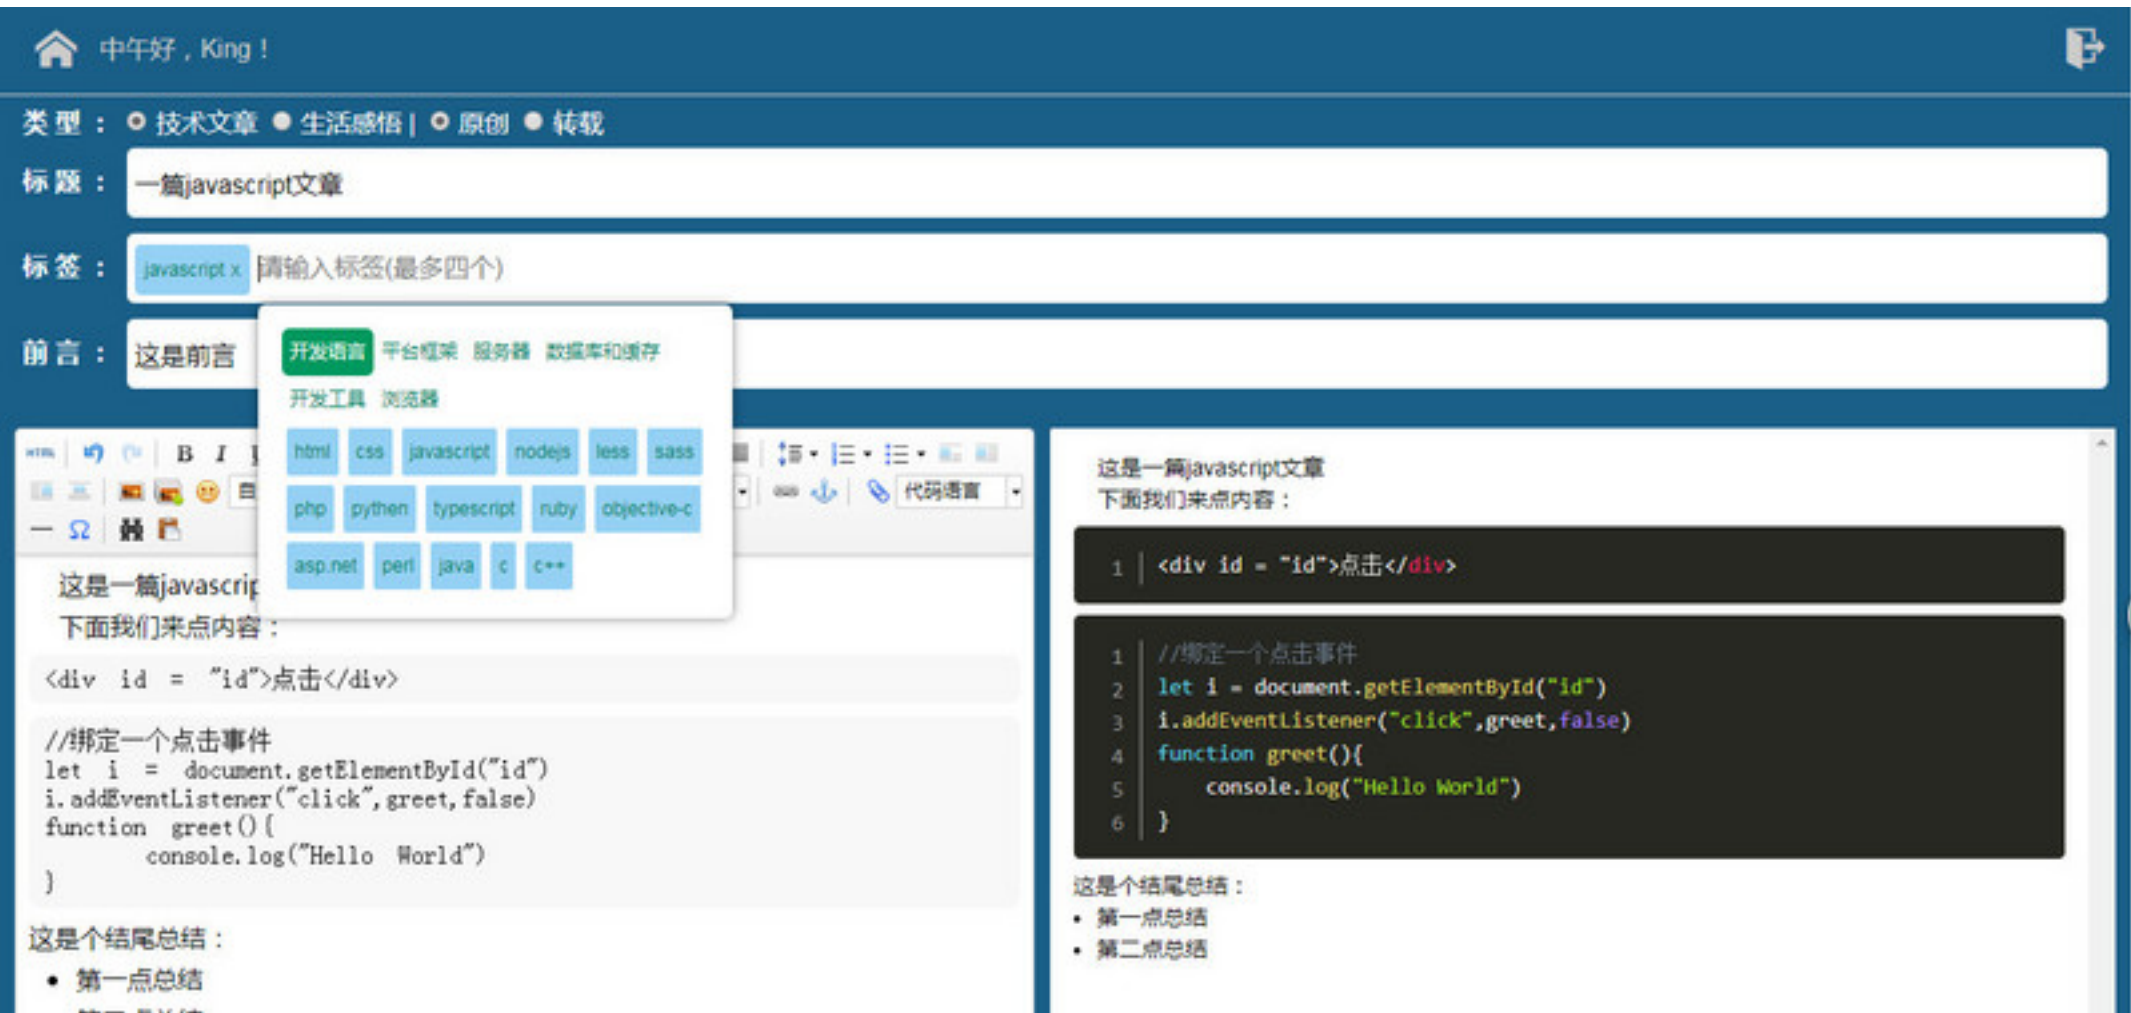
中午好，King！

类 型 ： 技术文章 生活感悟 | 原创 转载

标 题 ： 一篇javascript文章

标 签 ： javascript x 请输入标签(最多四个)

前 言 ： 这是前言

开发语言 平台框架 服务器 数据库和缓存
开发工具 浏览器

html css javascript nodejs less sass
php python typescript ruby objective-c
asp.net perl java c c++

B I
代码语言

这是一篇javascrip
下面我们来点内容：

<div id = "id">点击</div>

//绑定一个点击事件
let i = document.getElementById("id")
i.addEventListener("click",greet,false)
function greet(){
console.log("Hello World")
}

这是个结尾总结：
• 第一点总结

这是一篇javascript文章
下面我们来点内容：

1 <div id = "id">点击</div>

1 //绑定一个点击事件
2 let i = document.getElementById("id")
3 i.addEventListener("click",greet,false)
4 function greet(){
5 console.log("Hello World")
6 }

这是个结尾总结：
• 第一点总结
• 第二点总结